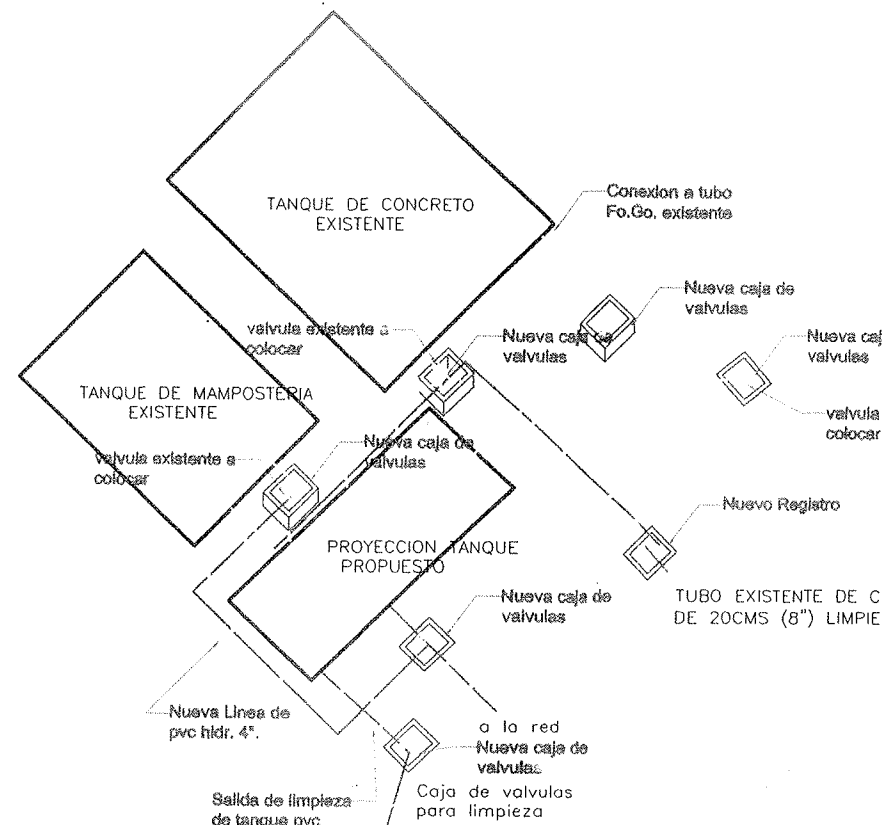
TANQUE DE CONCRETO EXISTENTE

Conexion a tubo Fo.Go. existente

Nueva caja de valvulas

valvula existente a colocar

Nueva caja de valvulas

Nueva caj valvulas

TANQUE DE MAMPOSTERIA EXISTENTE

valvula colocar

Nueva caja de valvulas

valvula existente a colocar

Nuevo Registro

PROYECCION TANQUE PROPUESTO

Nueva caja de valvulas

TUBO EXISTENTE DE C DE 20CMS (8") LIMPIE

Nueva Linea de pvc hidr. 4".

a la red

Nueva caja de valvulas

Salida de limpieza de tanque pvc

Caja de valvulas para limpieza